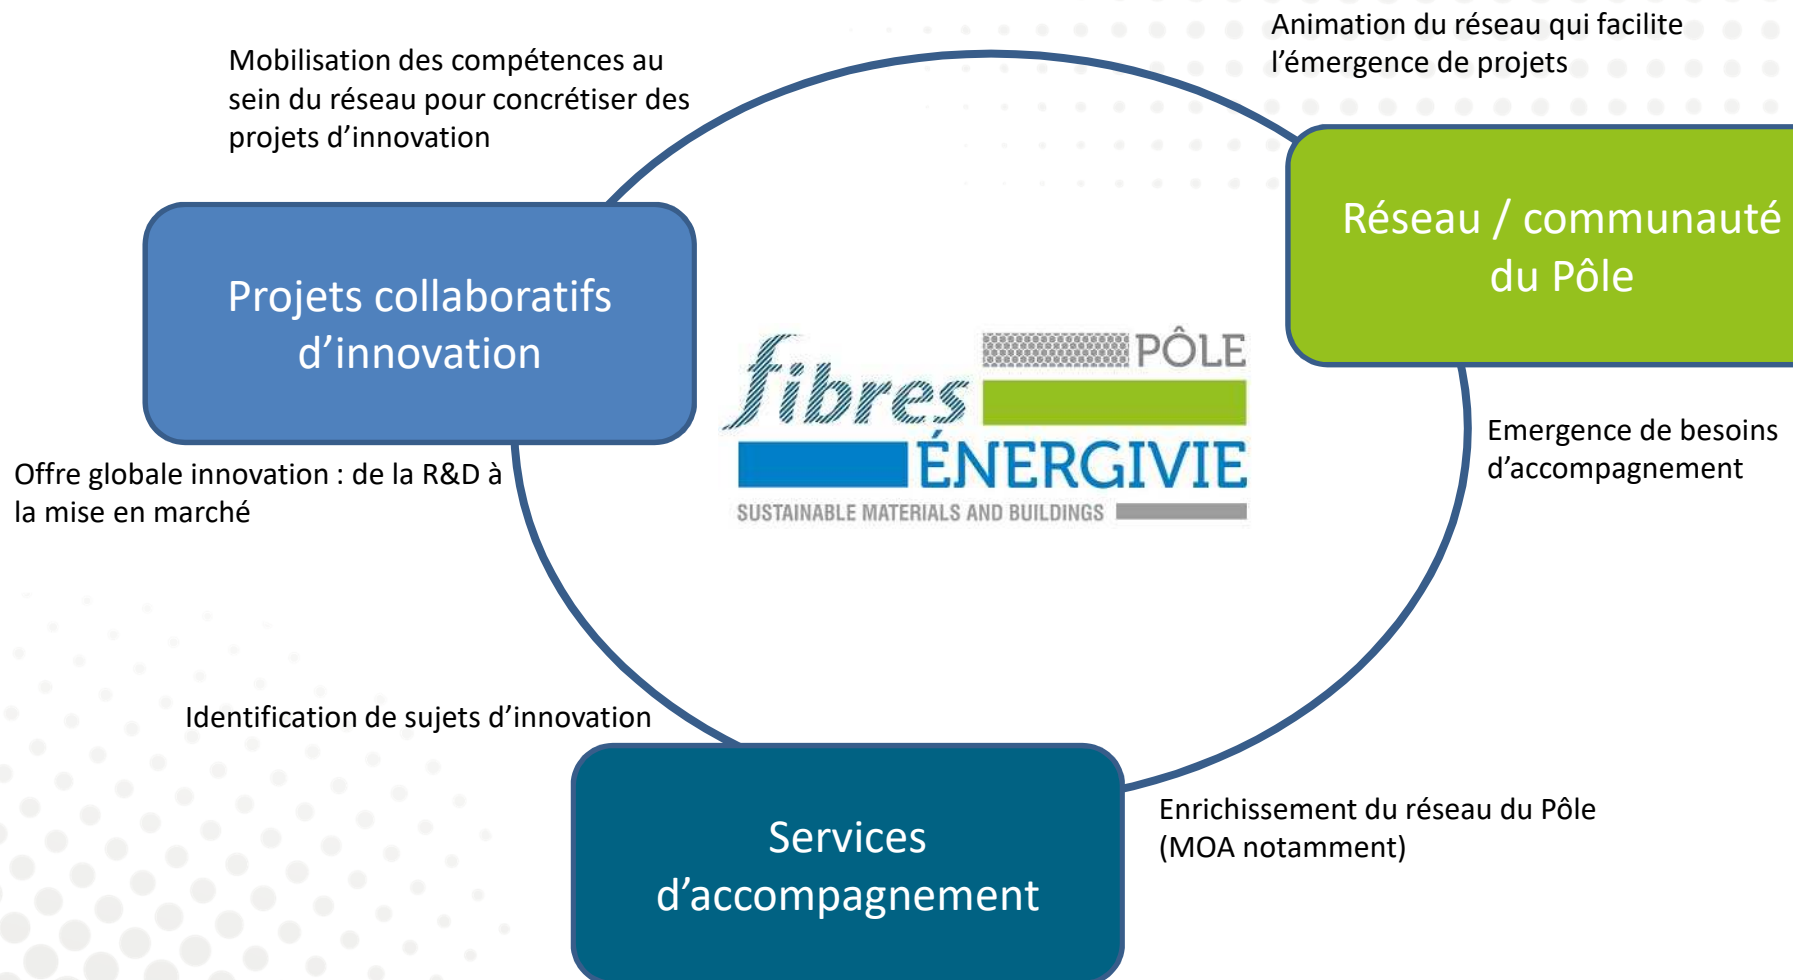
Mobilisation des compétences au sein du réseau pour concrétiser des projets d'innovation

Animation du réseau qui facilite l'émergence de projets

Projets collaboratifs d'innovation

Réseau / communauté du Pôle

fibres PÔLE ÉNERGIVIE
SUSTAINABLE MATERIALS AND BUILDINGS

Emergence de besoins d'accompagnement

Offre globale innovation : de la R&D à la mise en marché

Identification de sujets d'innovation

Services d'accompagnement

Enrichissement du réseau du Pôle (MOA notamment)